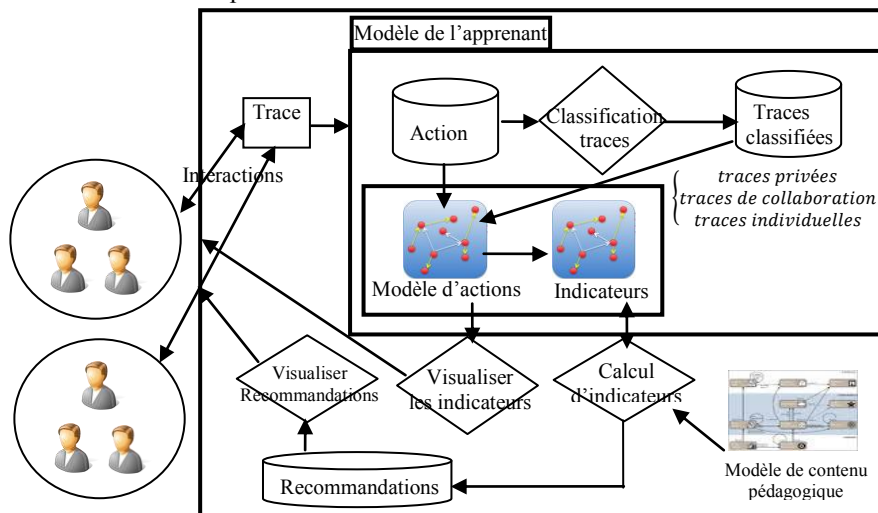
Modèle de l'apprenant

Trace

Interactions

Action

Classification traces

Traces classifiées

traces privées
traces de collaboration
traces individuelles

Modèle d'actions

Indicateurs

Visualiser Recommandations

Visualiser les indicateurs

Calcul d'indicateurs

Recommandations

Modèle de contenu pédagogique